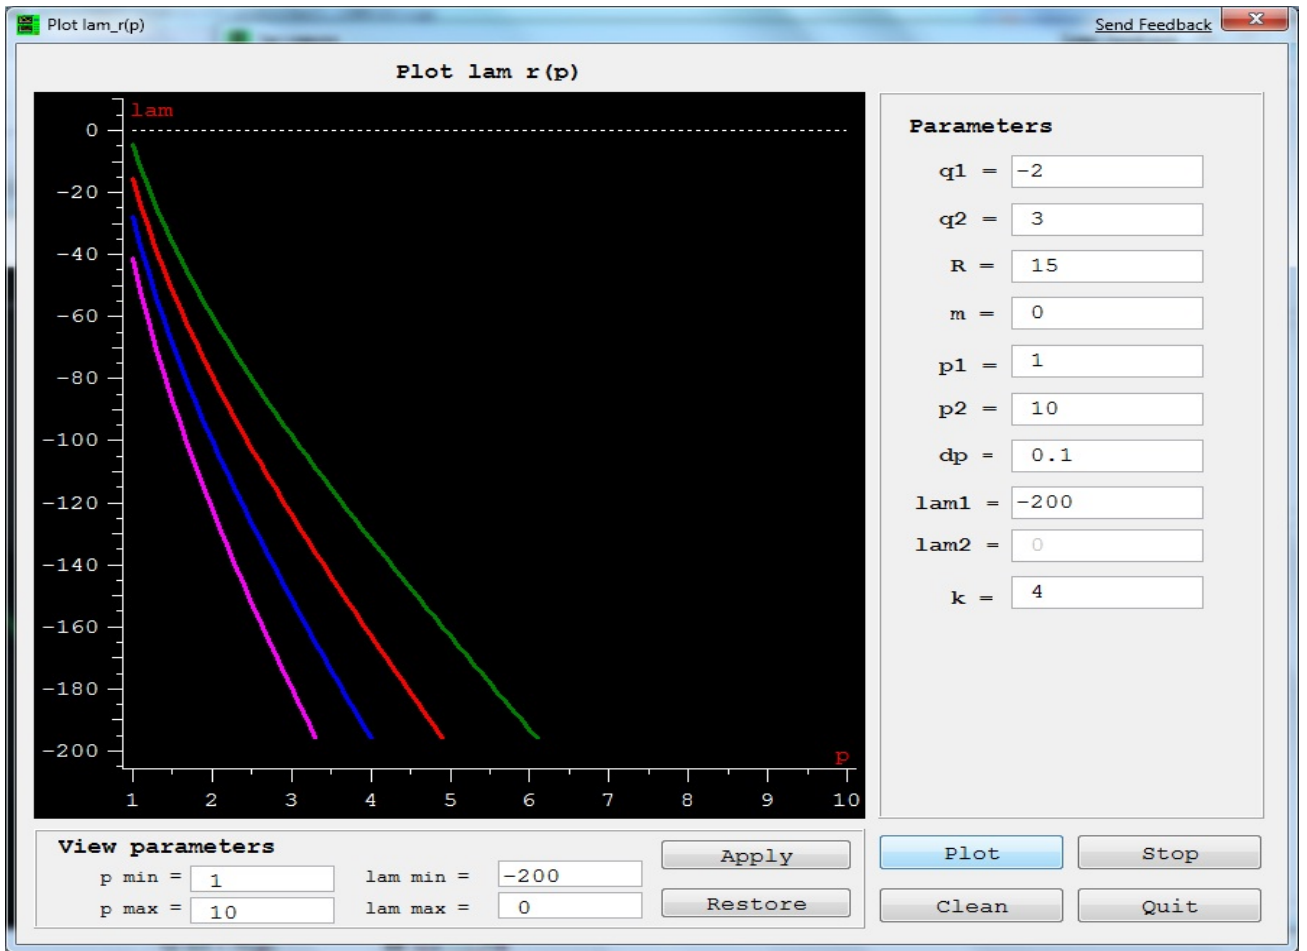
Plot lam_r(p)

Send Feedback

Plot lam r(p)

lam

0
-20
-40
-60
-80
-100
-120
-140
-160
-180
-200

p

1 2 3 4 5 6 7 8 9 10

Parameters

q1 = -2

q2 = 3

R = 15

m = 0

p1 = 1

p2 = 10

dp = 0.1

lam1 = -200

lam2 = 0

k = 4

View parameters

p min = 1

p max = 10

lam min = -200

lam max = 0

Apply

Restore

Plot

Stop

Clean

Quit